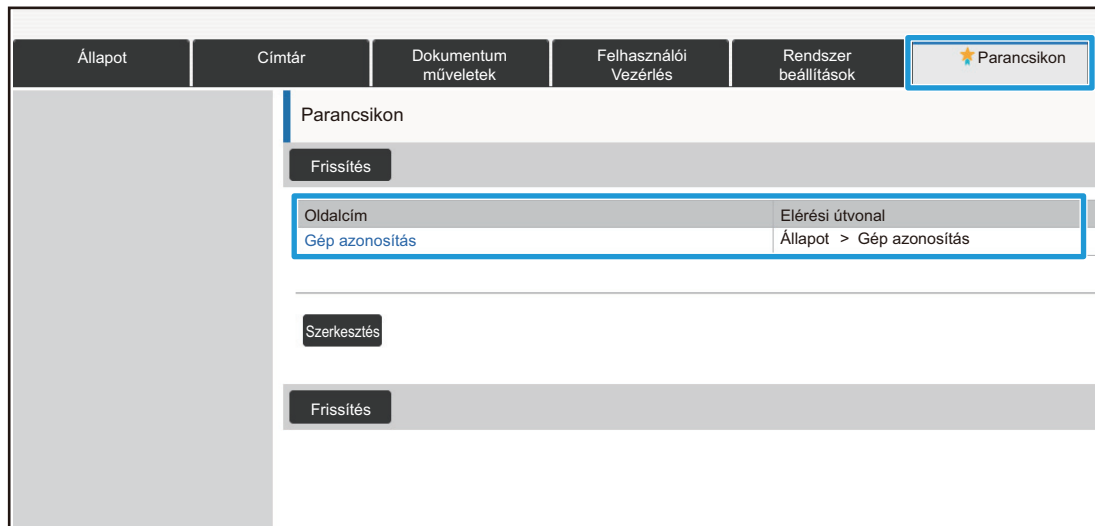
Állapot | Címtár | Dokumentum műveletek | Felhasználói Vezérlés | Rendszer beállítások | Parancsikon

Parancsikon

Frissítés

| Oldalcím | Elérési útvonal |
|---|---|
| Gép azonosítás | Állapot > Gép azonosítás |

Szerkesztés

Frissítés